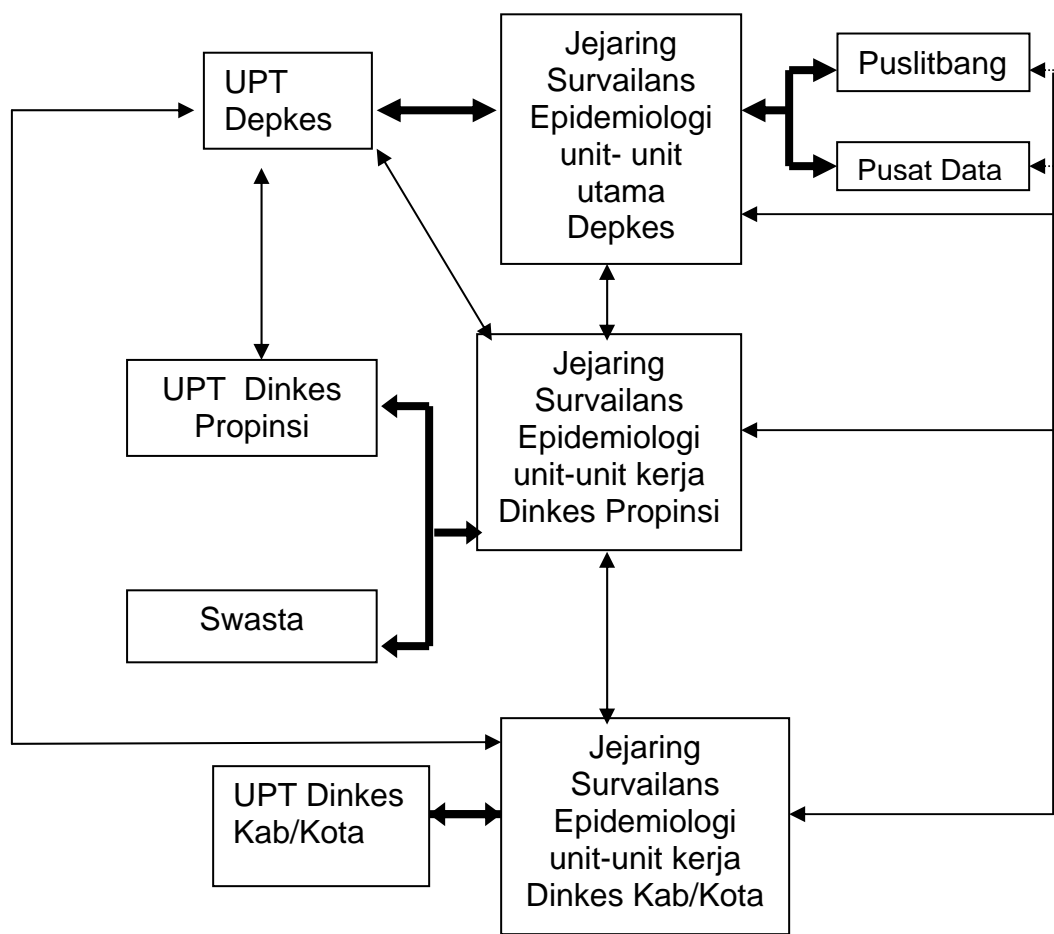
UPT Depkes

Jejaring Survailans Epidemiologi unit- unit utama Depkes

Puslitbang

Pusat Data

UPT Dinkes Propinsi

Jejaring Survailans Epidemiologi unit-unit kerja Dinkes Propinsi

Swasta

UPT Dinkes Kab/Kota

Jejaring Survailans Epidemiologi unit-unit kerja Dinkes Kab/Kota